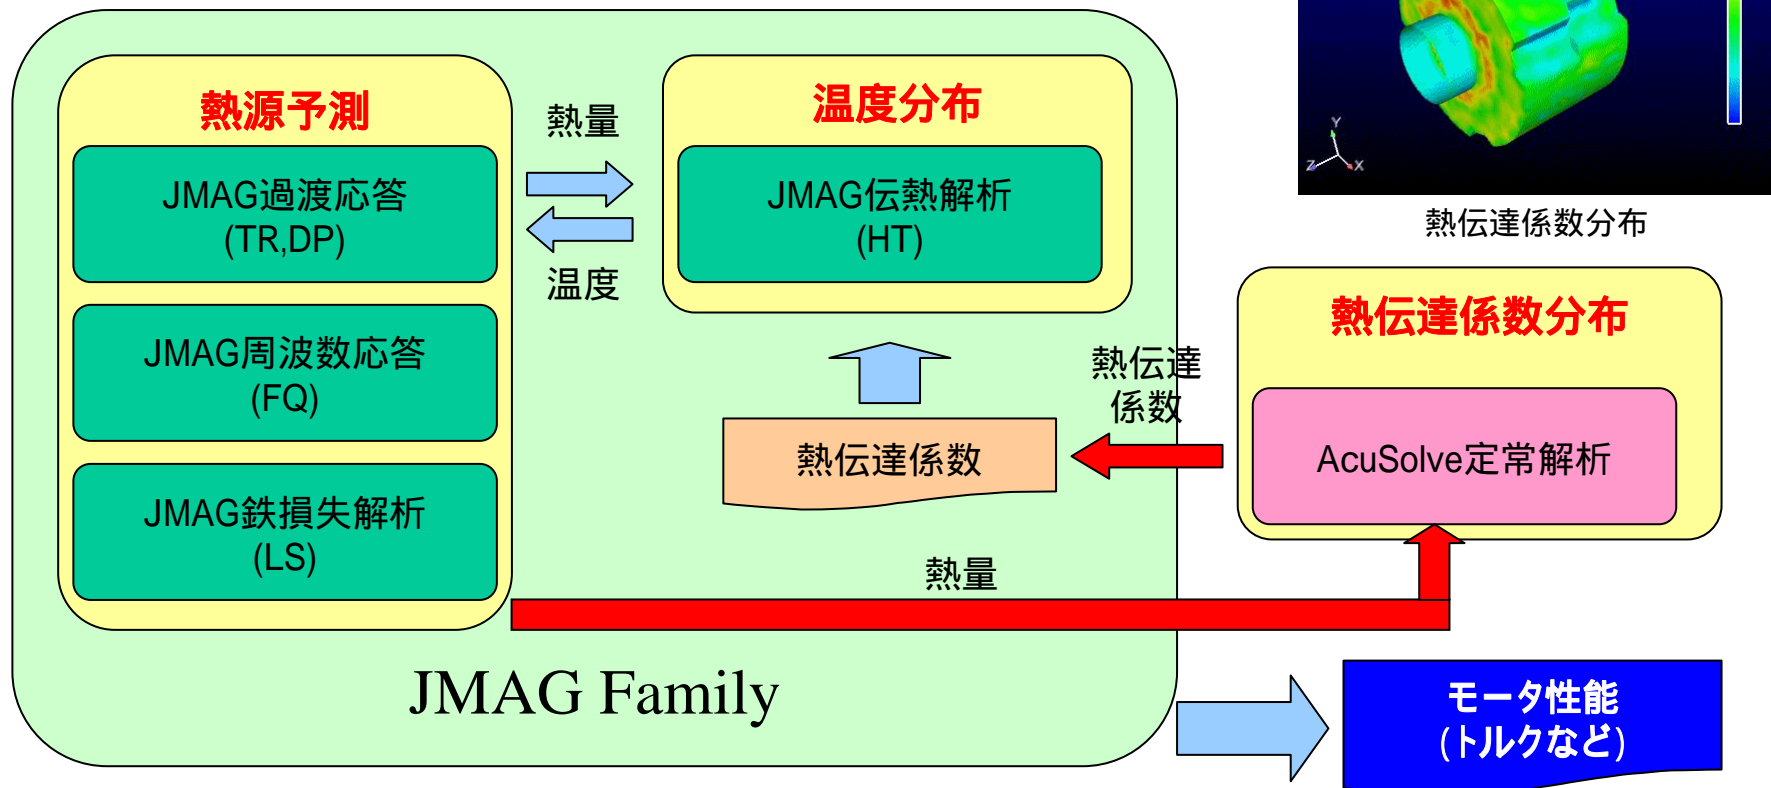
熱源予測

JMAG過渡応答
(TR,DP)

JMAG周波数応答
(FQ)

JMAG鉄損失解析
(LS)

熱量

温度

温度分布

JMAG伝熱解析
(HT)

Y
Z
X

熱伝達係数分布

熱伝達係数分布

AcuSolve定常解析

熱伝達
係数

熱伝達係数

熱量

JMAG Family

モータ性能
(トルクなど)